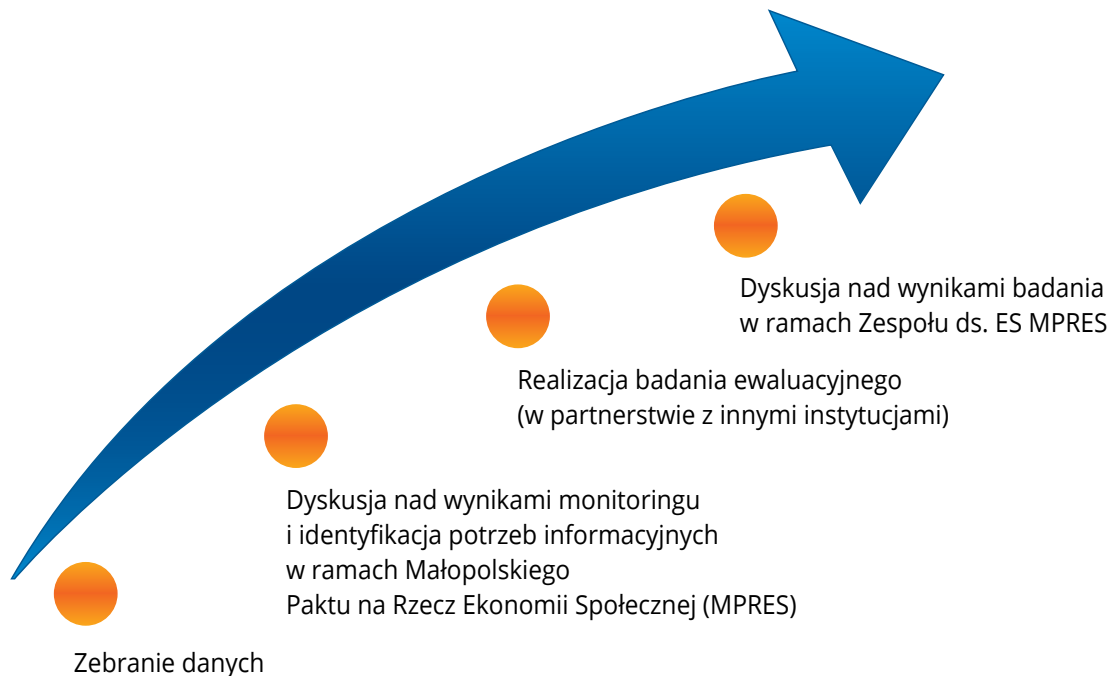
Dyskusja nad wynikami badania
w ramach Zespołu ds. ES MPRES

Realizacja badania ewaluacyjnego
(w partnerstwie z innymi instytucjami)

Dyskusja nad wynikami monitoringu
i identyfikacja potrzeb informacyjnych
w ramach Małopolskiego
Paktu na Rzecz Ekonomii Społecznej (MPRES)

Zebranie danych